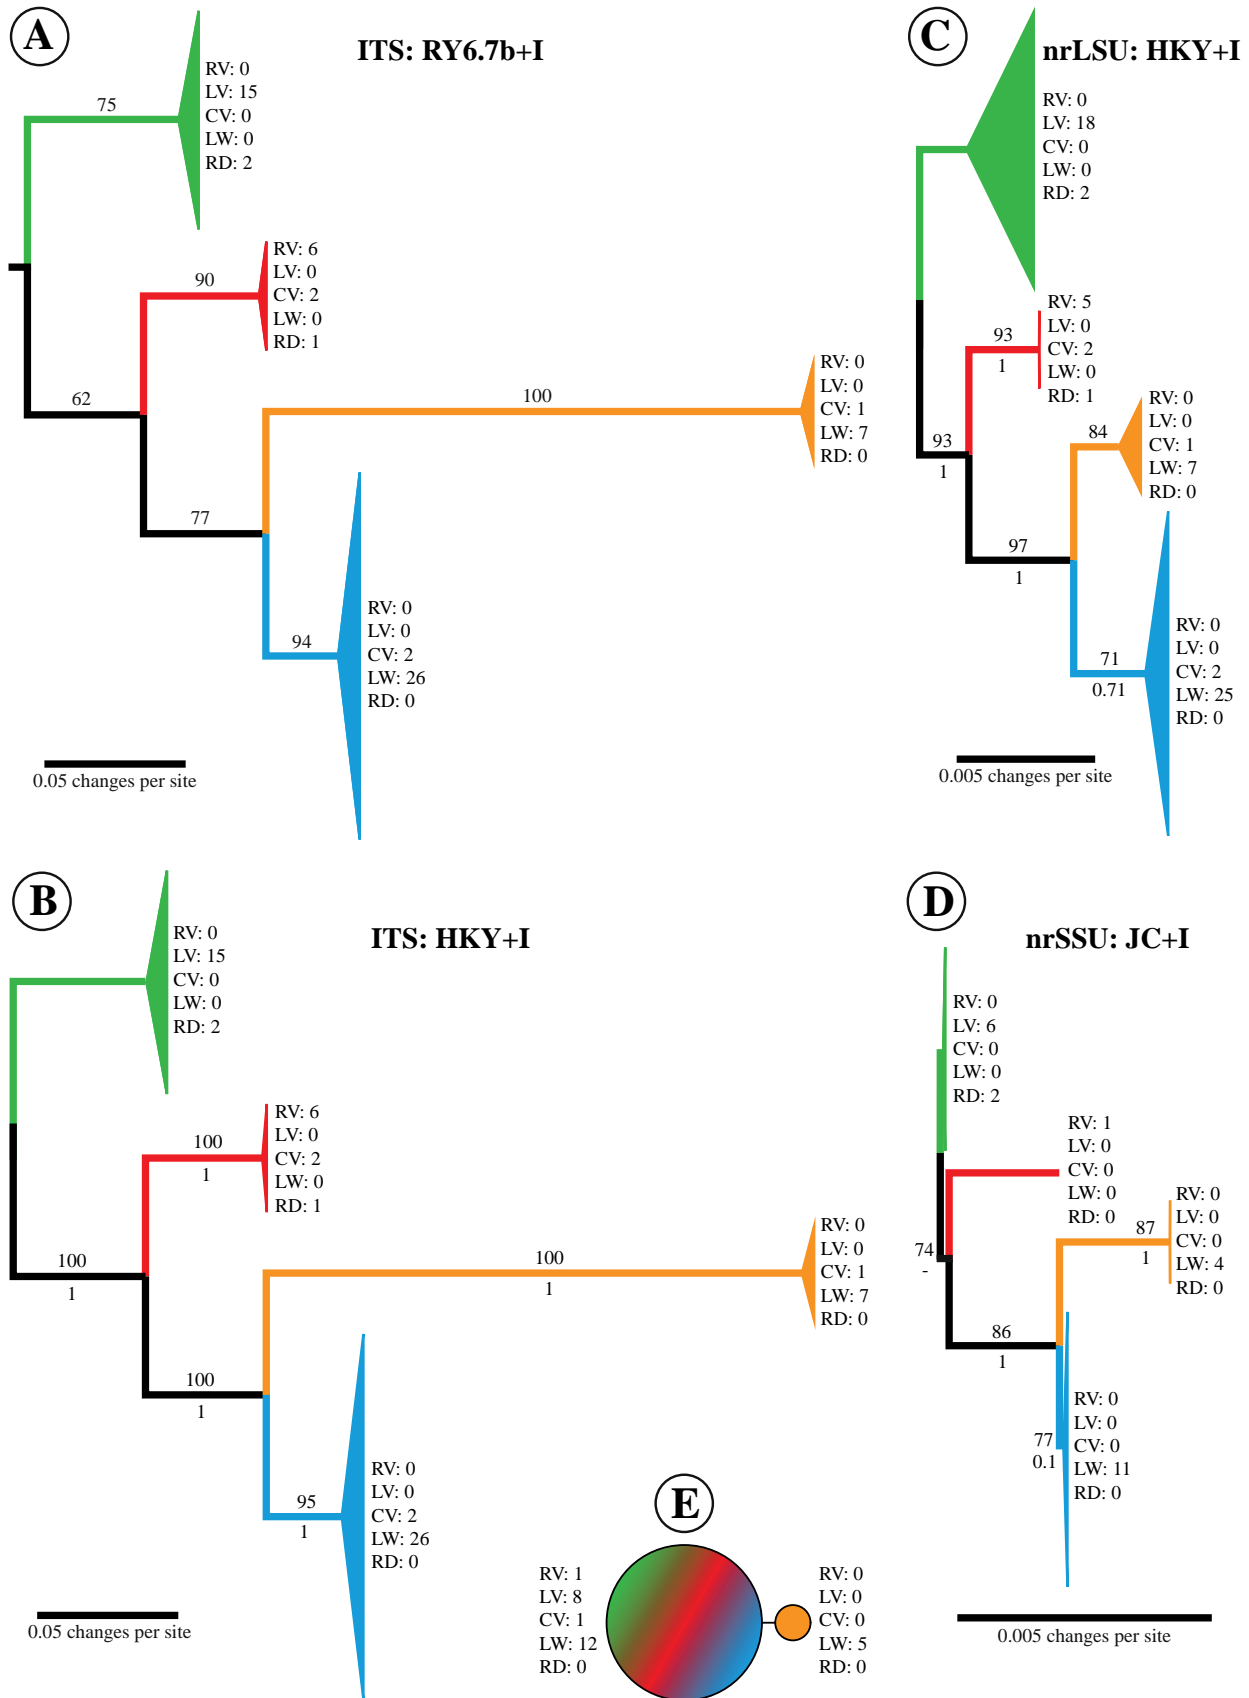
A

ITS: RY6.7b+I

75

RV: 0
LV: 15
CV: 0
LW: 0
RD: 2

90

RV: 6
LV: 0
CV: 2
LW: 0
RD: 1

62

100

RV: 0
LV: 0
CV: 1
LW: 7
RD: 0

77

94

RV: 0
LV: 0
CV: 2
LW: 26
RD: 0

0.05 changes per site

C

nrLSU: HKY+I

RV: 0
LV: 18
CV: 0
LW: 0
RD: 2

RV: 5
LV: 0
CV: 2
LW: 0
RD: 1

93
1

93
1

84

RV: 0
LV: 0
CV: 1
LW: 7
RD: 0

97
1

71
0.71

RV: 0
LV: 0
CV: 2
LW: 25
RD: 0

0.005 changes per site

B

ITS: HKY+I

RV: 0
LV: 15
CV: 0
LW: 0
RD: 2

100
1

RV: 6
LV: 0
CV: 2
LW: 0
RD: 1

100
1

100
1

RV: 0
LV: 0
CV: 1
LW: 7
RD: 0

100
1

95
1

RV: 0
LV: 0
CV: 2
LW: 26
RD: 0

0.05 changes per site

D

nrSSU: JC+I

RV: 0
LV: 6
CV: 0
LW: 0
RD: 2

RV: 1
LV: 0
CV: 0
LW: 0
RD: 0

74
-

87
1

RV: 0
LV: 0
CV: 0
LW: 4
RD: 0

86
1

77
0.1

RV: 0
LV: 0
CV: 0
LW: 11
RD: 0

0.005 changes per site

E

RV: 1
LV: 8
CV: 1
LW: 12
RD: 0

RV: 0
LV: 0
CV: 0
LW: 5
RD: 0